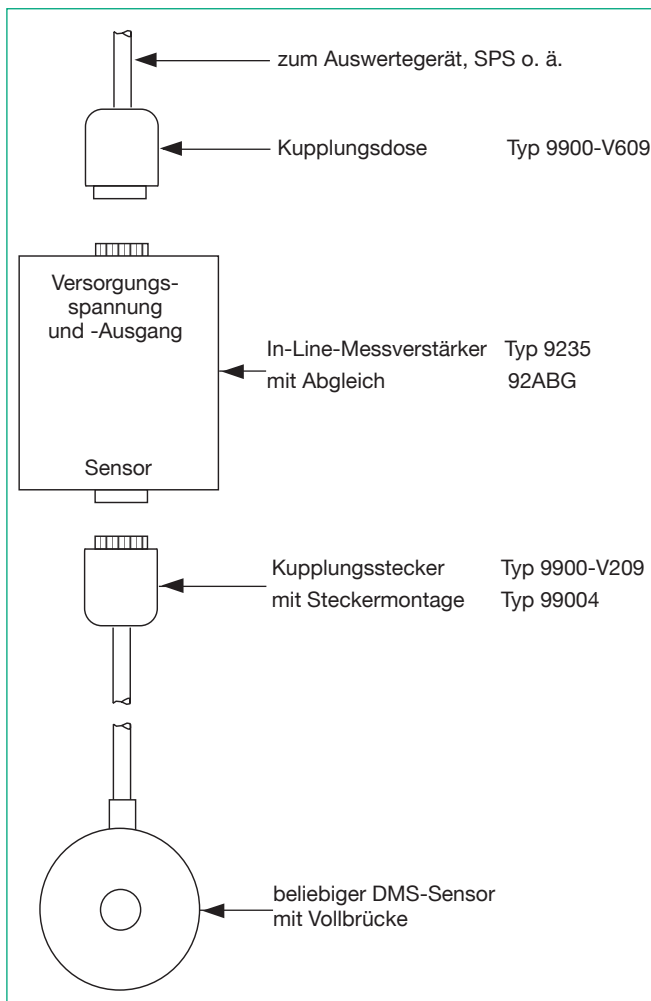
zum Auswertegerät, SPS o. ä.

Kupplungsdose Typ 9900-V609

Versorgungsspannung und -Ausgang

Sensor

In-Line-Messverstärker Typ 9235
mit Abgleich 92ABG

Kupplungsstecker Typ 9900-V209
mit Steckermontage Typ 99004

beliebiger DMS-Sensor mit Vollbrücke